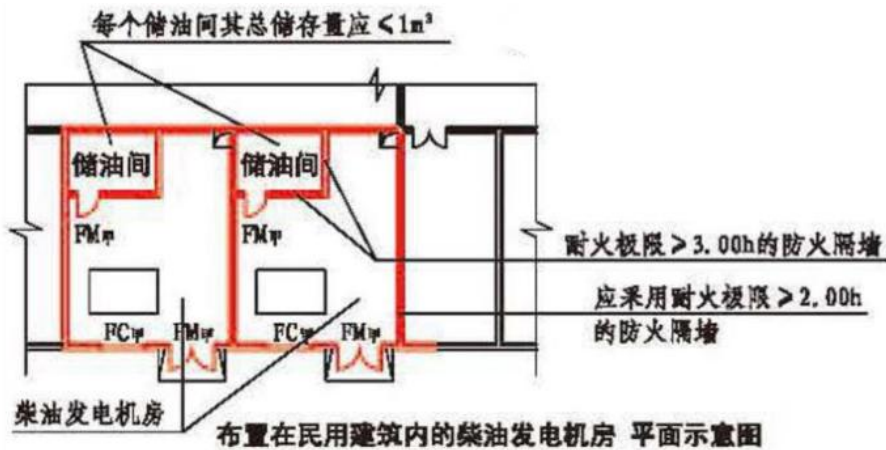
每个储油间其总储存量应 $<1m^3$

储油间

储油间

FM甲

FM甲

耐火极限 $\geq 3.00h$ 的防火隔墙

应采用耐火极限 $\geq 2.00h$ 的防火隔墙

FC甲

FM甲

FC甲

FM甲

柴油发电机房

布置在民用建筑内的柴油发电机房 平面示意图